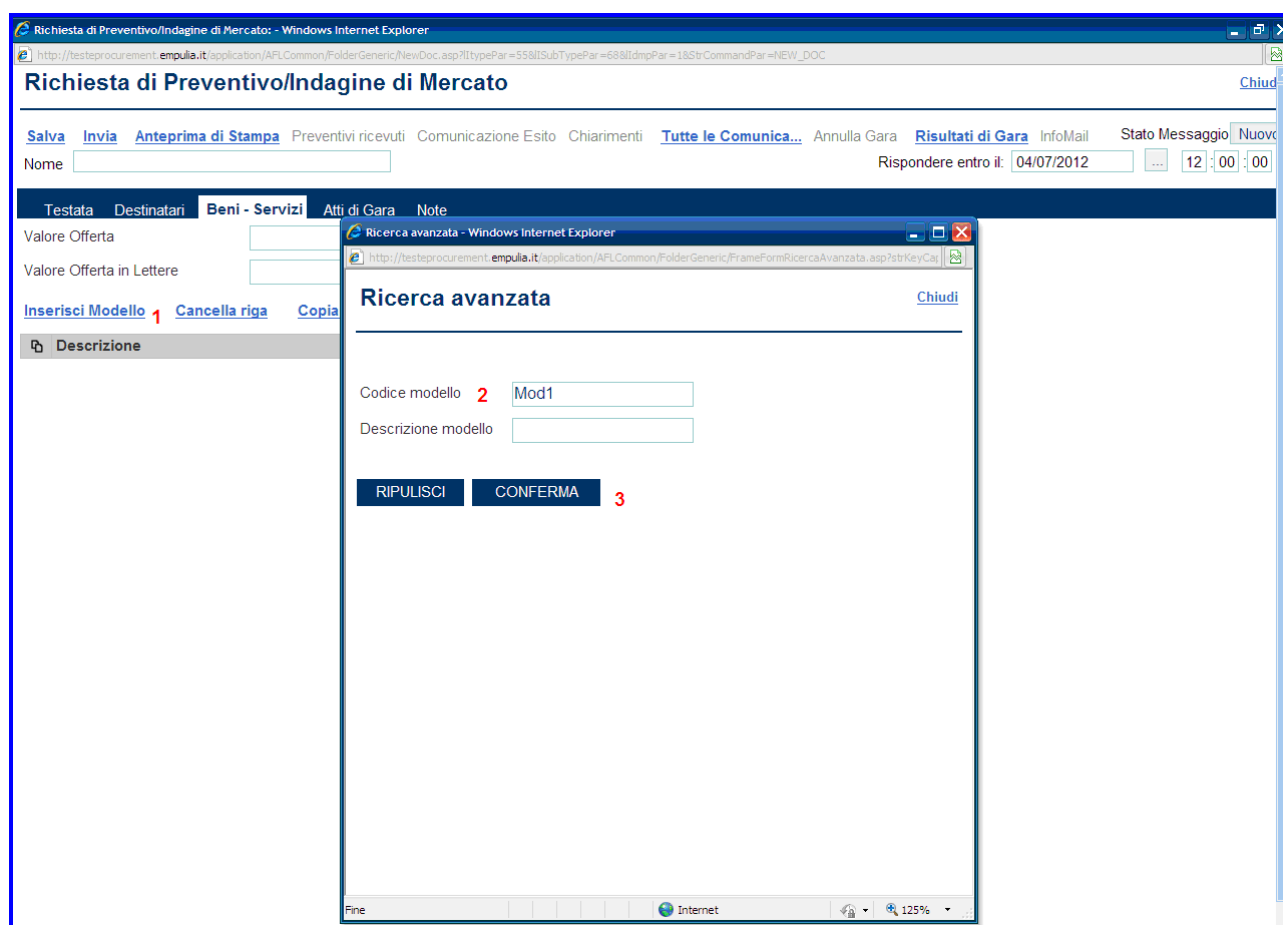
Richiesta di Preventivo/Indagine di Mercato: - Windows Internet Explorer

http://testeprocurement.empulia.it/application/AFLCommon/FolderGeneric/NewDoc.asp?ITypePar=55&ISubTypePar=68&IdmpPar=1&StrCommandPar=NEW_DOC

Richiesta di Preventivo/Indagine di Mercato

Chiud

Salva Invia Anteprima di Stampa Preventivi ricevuti Comunicazione Esito Chiarimenti Tutte le Comunica... Annulla Gara Risultati di Gara InfoMail Stato Messaggio Nuovo

Nome

Rispondere entro il: 04/07/2012 ... 12 : 00 : 00

Testata Destinatari Beni - Servizi Atti di Gara Note

Valore Offerta

Valore Offerta in Lettere

Inserisci Modello 1 Cancella riga Copia

Descrizione

Ricerca avanzata - Windows Internet Explorer

http://testeprocurement.empulia.it/application/AFLCommon/FolderGeneric/FrameFormRicercaAvanzata.asp?strKeyCa

Ricerca avanzata

Chiudi

Codice modello 2 Mod1

Descrizione modello

RIPULISCI CONFERMA 3

Fine Internet 125%